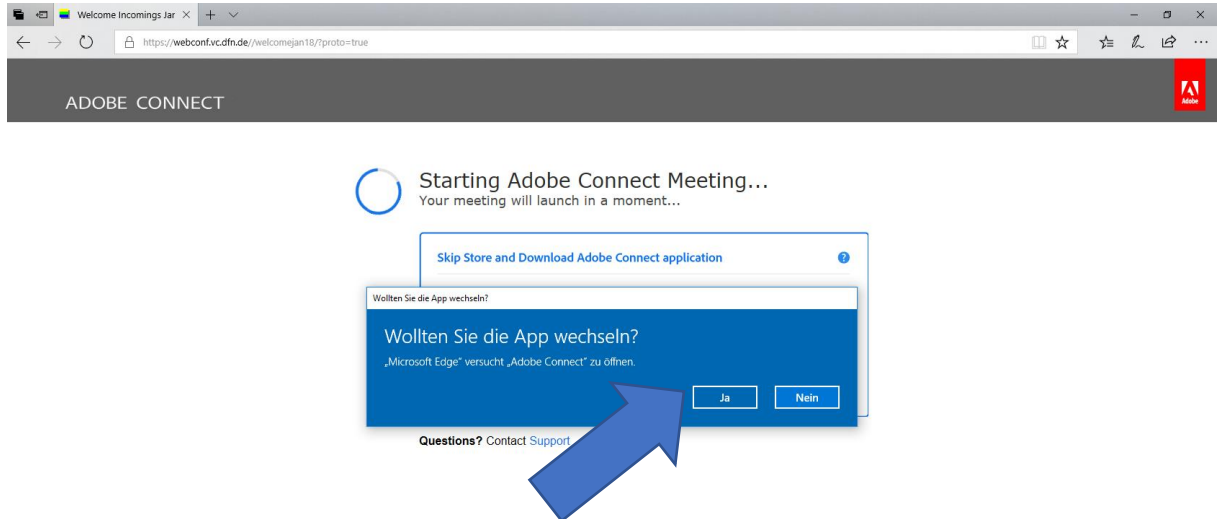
Welcome Incomings Jar ×

https://webconf.vc.dfn.de//welcomejan18/?proto=true

ADOBE CONNECT

Adobe

Starting Adobe Connect Meeting...
Your meeting will launch in a moment...

Skip Store and Download Adobe Connect application

Wollten Sie die App wechseln?

Wollten Sie die App wechseln?

„Microsoft Edge" versucht „Adobe Connect" zu öffnen.

Ja

Nein

Questions? Contact Support